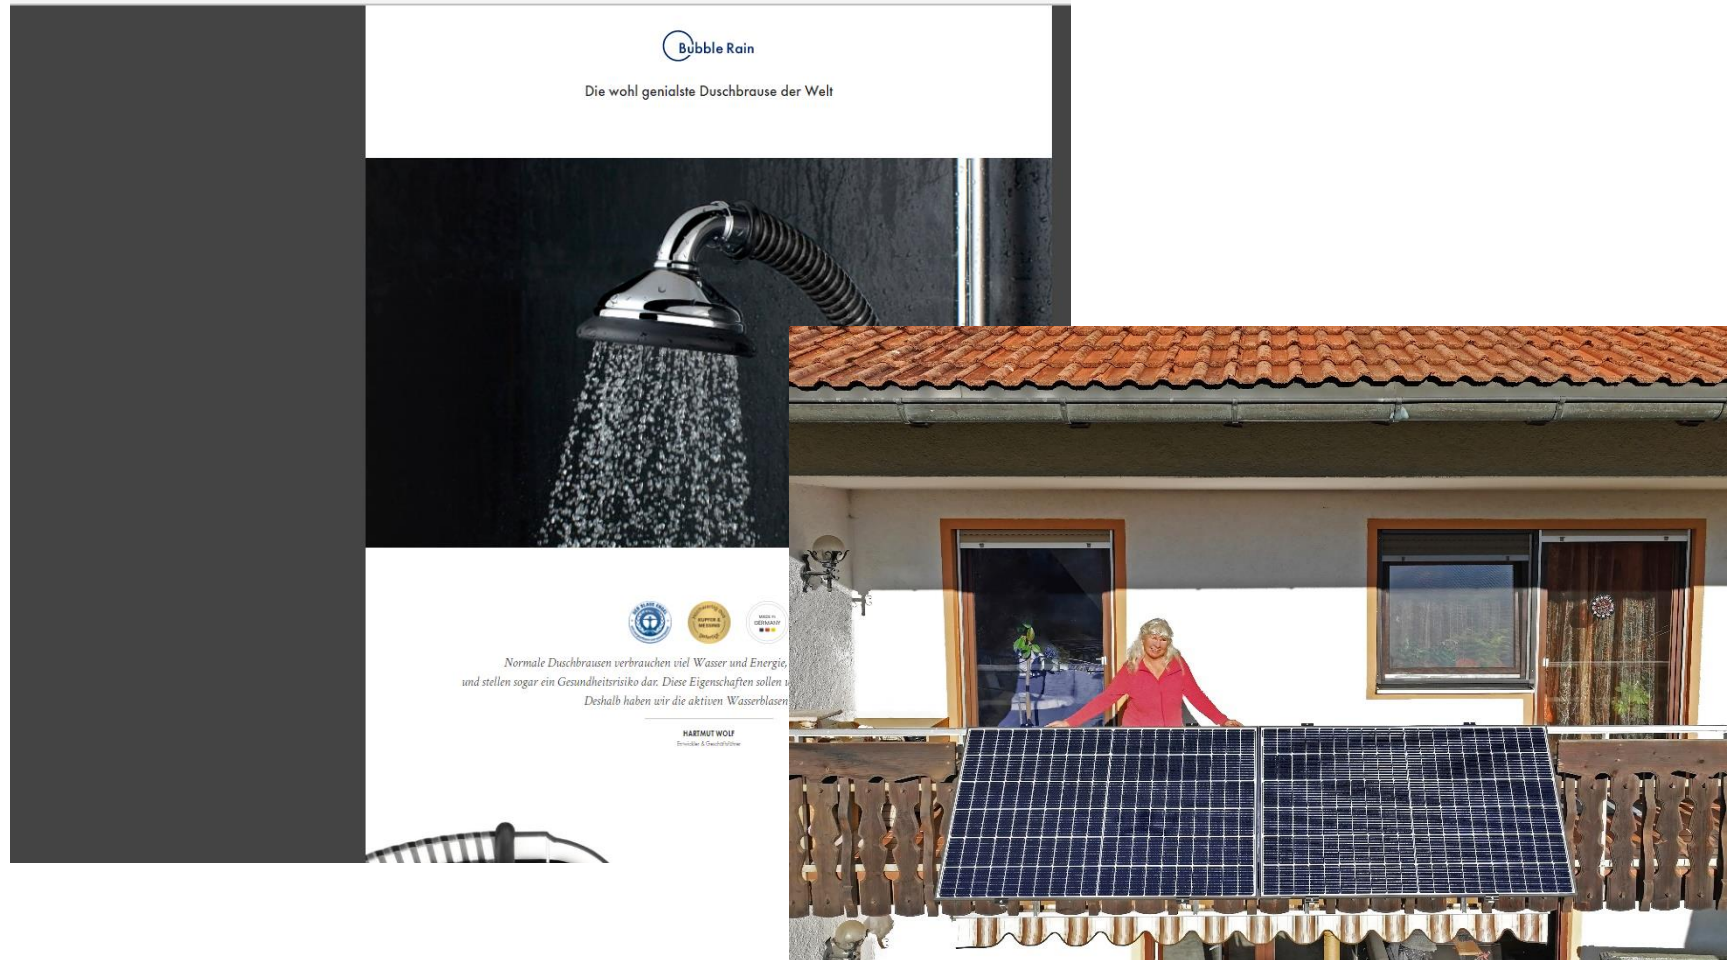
Bubble Rain

Die wohl genialste Duschbrause der Welt

Normale Duschbrausen verbrauchen viel Wasser und Energie, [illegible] und stellen sogar ein Gesundheitsrisiko dar. Diese Eigenschaften sollen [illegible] Deshalb haben wir die aktiven Wasserblasen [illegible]

HARTMUT WOLF
Erfinder & Geschäftsführer